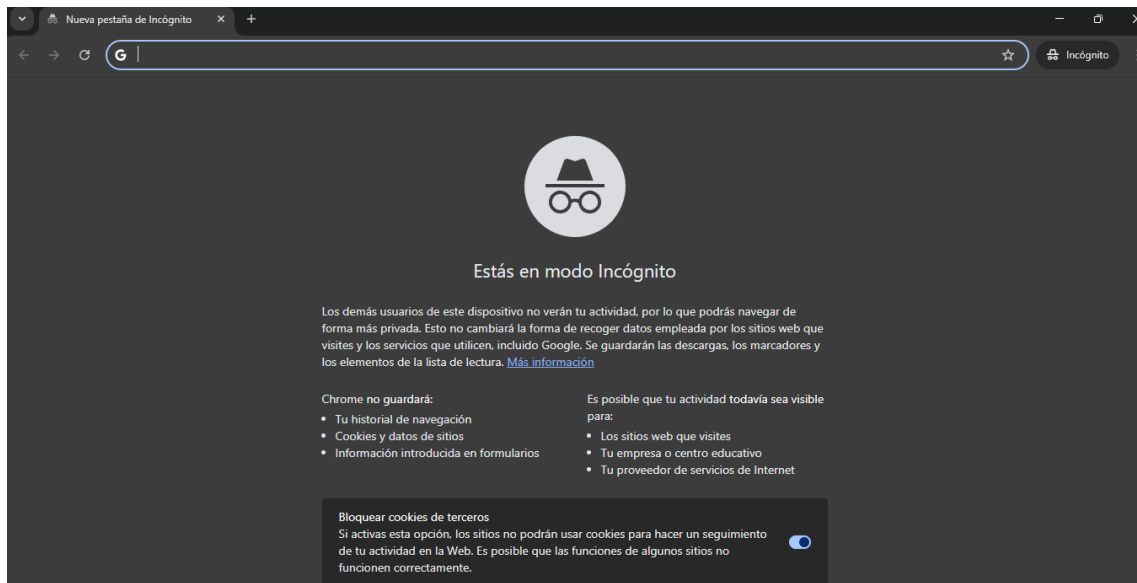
Nueva pestaña de Incógnito

Incógnito

Estás en modo Incógnito

Los demás usuarios de este dispositivo no verán tu actividad, por lo que podrás navegar de forma más privada. Esto no cambiará la forma de recoger datos empleada por los sitios web que visites y los servicios que utilicen, incluido Google. Se guardarán las descargas, los marcadores y los elementos de la lista de lectura. Más información

Chrome no guardará:
• Tu historial de navegación
• Cookies y datos de sitios
• Información introducida en formularios

Es posible que tu actividad todavía sea visible para:
• Los sitios web que visites
• Tu empresa o centro educativo
• Tu proveedor de servicios de Internet

Bloquear cookies de terceros
Si activas esta opción, los sitios no podrán usar cookies para hacer un seguimiento de tu actividad en la Web. Es posible que las funciones de algunos sitios no funcionen correctamente.